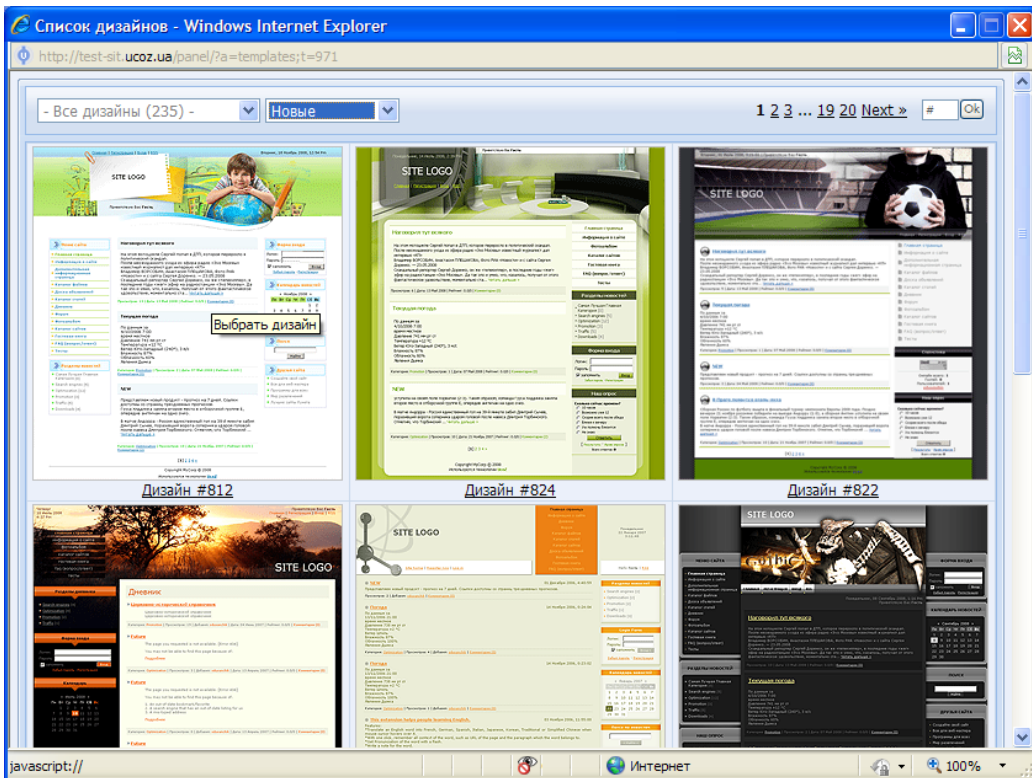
Список дизайнов - Windows Internet Explorer

http://test-sit.ucoz.ua/panel/?a=templates;t=971

- Все дизайны (235) -
Новые

1 2 3 ... 19 20 Next »
#
Ok

SITE LOGO
Выбрать дизайн
Дизайн #812

SITE LOGO
Дизайн #824

SITE LOGO
Дизайн #822

SITE LOGO

SITE LOGO

SITE LOGO

javascript://
Интернет
100%